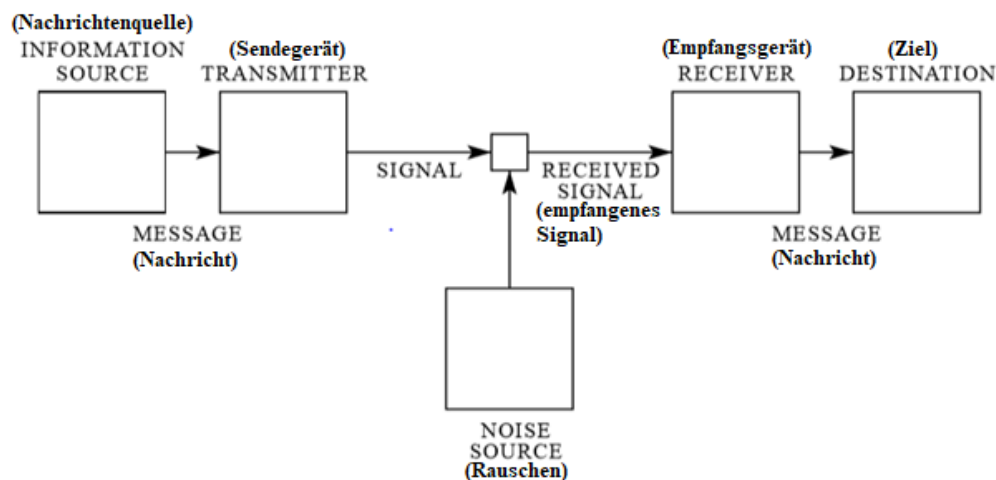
(Nachrichtenquelle)
INFORMATION SOURCE

(Sendegerät)
TRANSMITTER

(Empfangsgerät)
RECEIVER

(Ziel)
DESTINATION

SIGNAL

RECEIVED SIGNAL
(empfangenes Signal)

MESSAGE
(Nachricht)

MESSAGE
(Nachricht)

NOISE SOURCE
(Rauschen)